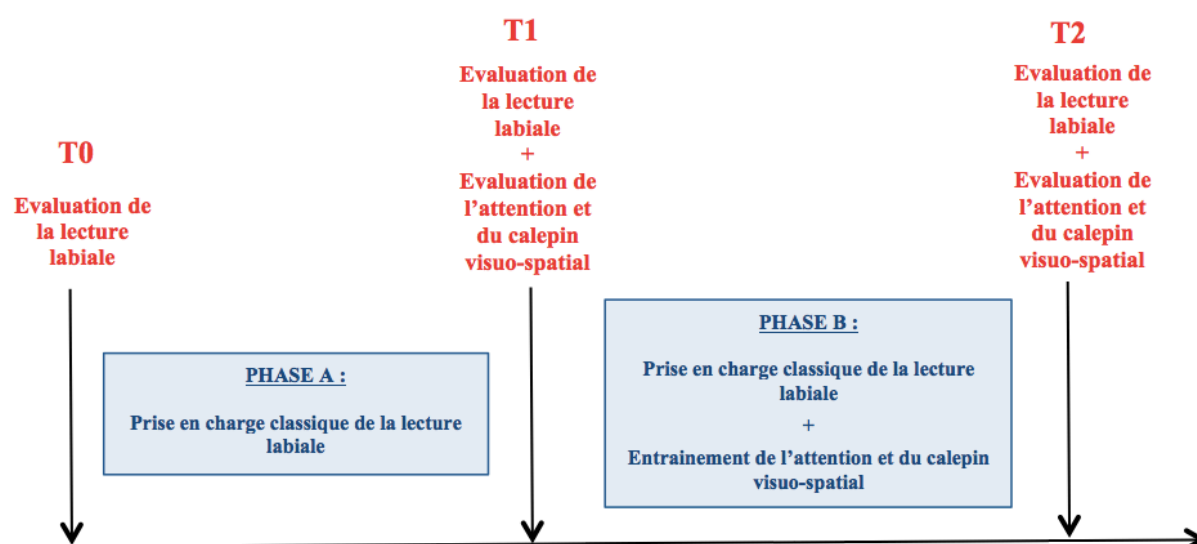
T0

Evaluation de la lecture labiale

PHASE A :

Prise en charge classique de la lecture labiale

T1

Evaluation de la lecture labiale + Evaluation de l'attention et du calepin visuo-spatial

PHASE B :

Prise en charge classique de la lecture labiale

+

Entrainement de l'attention et du calepin visuo-spatial

T2

Evaluation de la lecture labiale + Evaluation de l'attention et du calepin visuo-spatial